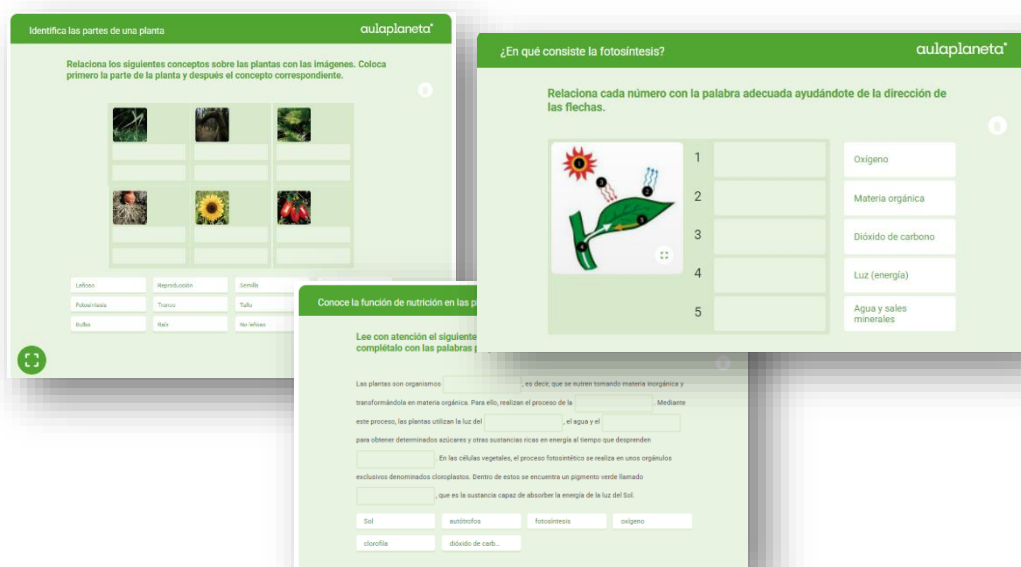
Identifica las partes de una planta

aulaplaneta

Relaciona los siguientes conceptos sobre las plantas con las imágenes. Coloca primero la parte de la planta y después el concepto correspondiente.

Leñoso
Reproducción
Semilla
Polisarrizado
Tronco
Tallo
Bulbo
Raíz
No leñoso

¿En qué consiste la fotosíntesis?

aulaplaneta

Relaciona cada número con la palabra adecuada ayudándote de la dirección de las flechas.

1
2
3
4
5

Oxígeno
Materia orgánica
Dióxido de carbono
Luz (energía)
Agua y sales minerales

Conoce la función de nutrición en las p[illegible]

Lee con atención el siguiente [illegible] complétalo con las palabras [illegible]

Las plantas son organismos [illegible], es decir, que se nutren tomando materia inorgánica y transformándola en materia orgánica. Para ello, realizan el proceso de la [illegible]. Mediante este proceso, las plantas utilizan la luz del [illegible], el agua y el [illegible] para obtener determinados azúcares y otras sustancias ricas en energía al tiempo que desprenden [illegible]. En las células vegetales, el proceso fotosintético se realiza en unos orgánulos exclusivos denominados cloroplastos. Dentro de estos se encuentra un pigmento verde llamado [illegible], que es la sustancia capaz de absorber la energía de la luz del Sol.

Sol
autótrofos
fotosíntesis
oxígeno
clorofila
dióxido de carb...